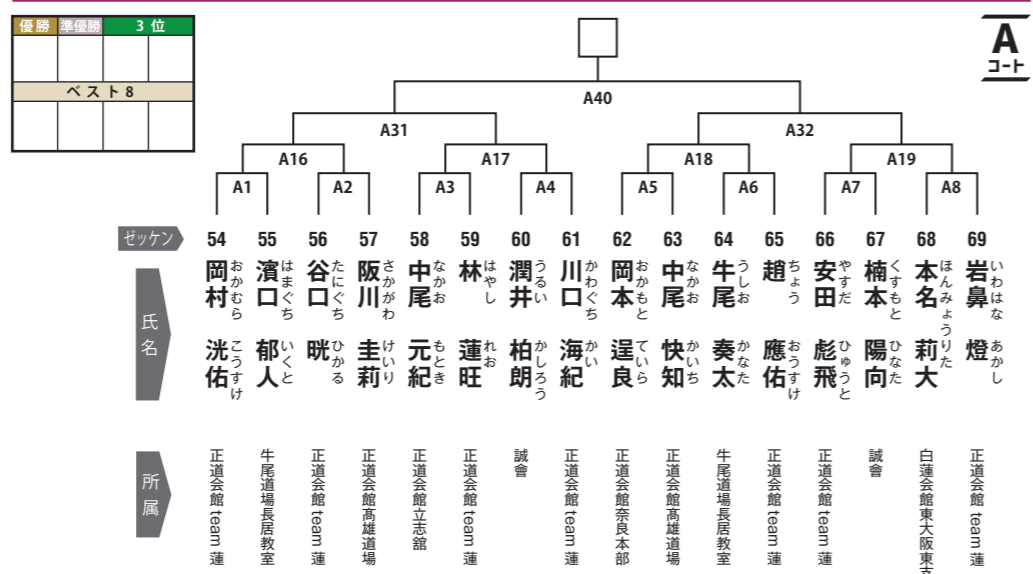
| 優勝 | 準優勝 | 3位 | |
|---|---|---|---|
| | | | |
| ベスト8 | | | |
| | | | |

A
コート

A40
A31 A32
A16 A17 A18 A19
A1 A2 A3 A4 A5 A6 A7 A8

ゼッケン
氏名
所属

54 岡村(おかむら) 洸佑(こうすけ) 正道会館 team 蓮
55 濱口(はまぐち) 郁人(いくと) 牛尾道場長居教室
56 谷口(たにぐち) 晄(ひかる) 正道会館 team 蓮
57 阪川(さかがわ) 圭莉(けいり) 正道会館高雄道場
58 中尾(なかお) 元紀(もとき) 正道会館立志舘
59 林(はやし) 蓮旺(れお) 正道会館 team 蓮
60 潤井(うるい) 柏朗(かしろう) 誠會
61 川口(かわぐち) 海紀(かい) 正道会館 team 蓮
62 岡本(おかもと) 逞良(ていら) 正道会館奈良本部
63 中尾(なかお) 快知(かいち) 正道会館高雄道場
64 牛尾(うしお) 奏太(かなた) 牛尾道場長居教室
65 趙(ちょう) 應佑(おうすけ) 正道会館 team 蓮
66 安田(やすだ) 彪飛(ひゅうと) 正道会館 team 蓮
67 楠本(くすもと) 陽向(ひなた) 誠會
68 本名(ほんみょう) 莉大(りた) 白蓮会館東大阪東支
69 岩鼻(いわはな) 燈(あかし) 正道会館 team 蓮